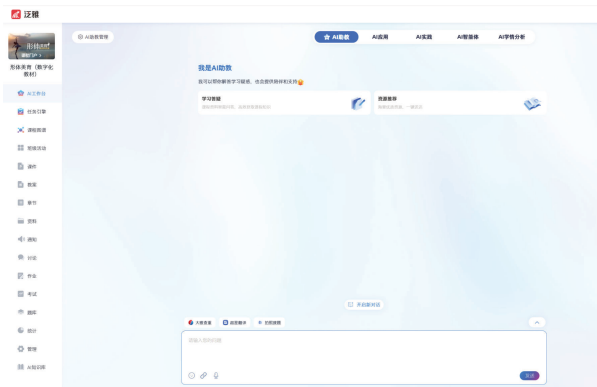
泛雅

AI助教管理

AI助教 | AI应用 | AI实践 | AI智慧体 | AI学情分析

形体美育（数字化教材）

AI工作台
任务引擎
课程图谱
形体活动
课件
教案
章节
资料
通知
讨论
作业
考试
题库
统计
管理
AI知识库

我是AI助教

我可以帮你解答学习疑惑，也会推荐课程资源

学习答疑
资源推荐

开启新对话

大模型 | 联网搜索 | 知识库

发送